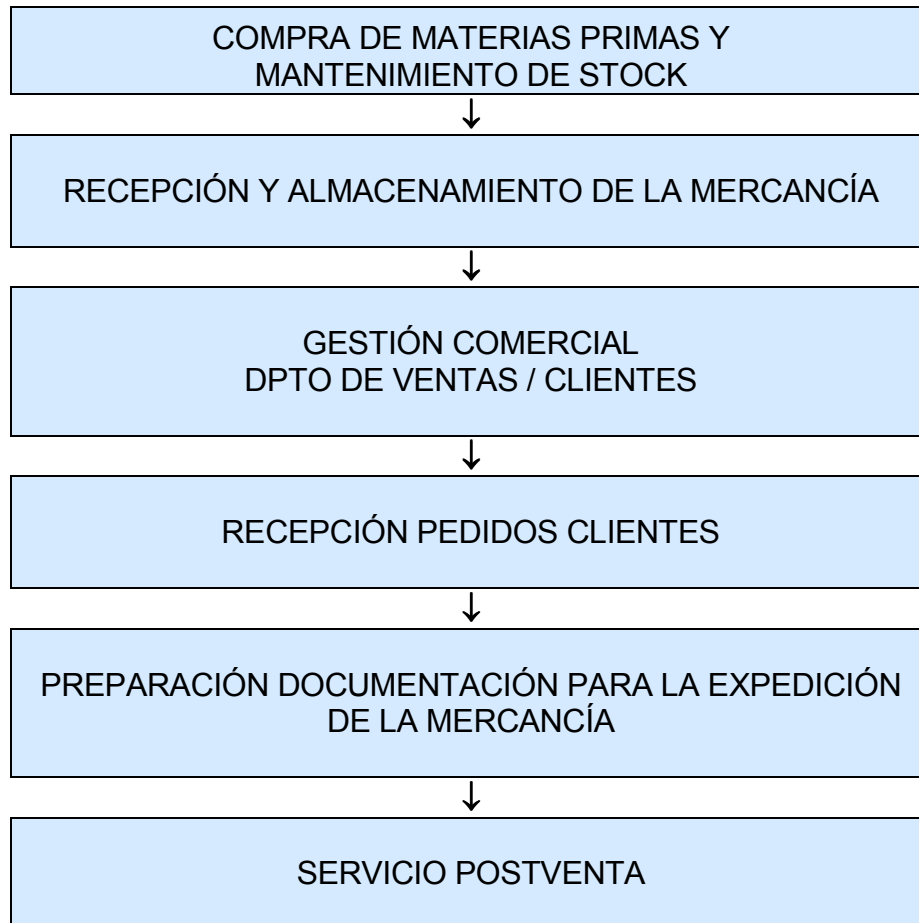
COMPRA DE MATERIAS PRIMAS Y MANTENIMIENTO DE STOCK

↓

RECEPCIÓN Y ALMACENAMIENTO DE LA MERCANCÍA

↓

GESTIÓN COMERCIAL
DPTO DE VENTAS / CLIENTES

↓

RECEPCIÓN PEDIDOS CLIENTES

↓

PREPARACIÓN DOCUMENTACIÓN PARA LA EXPEDICIÓN DE LA MERCANCÍA

↓

SERVICIO POSTVENTA